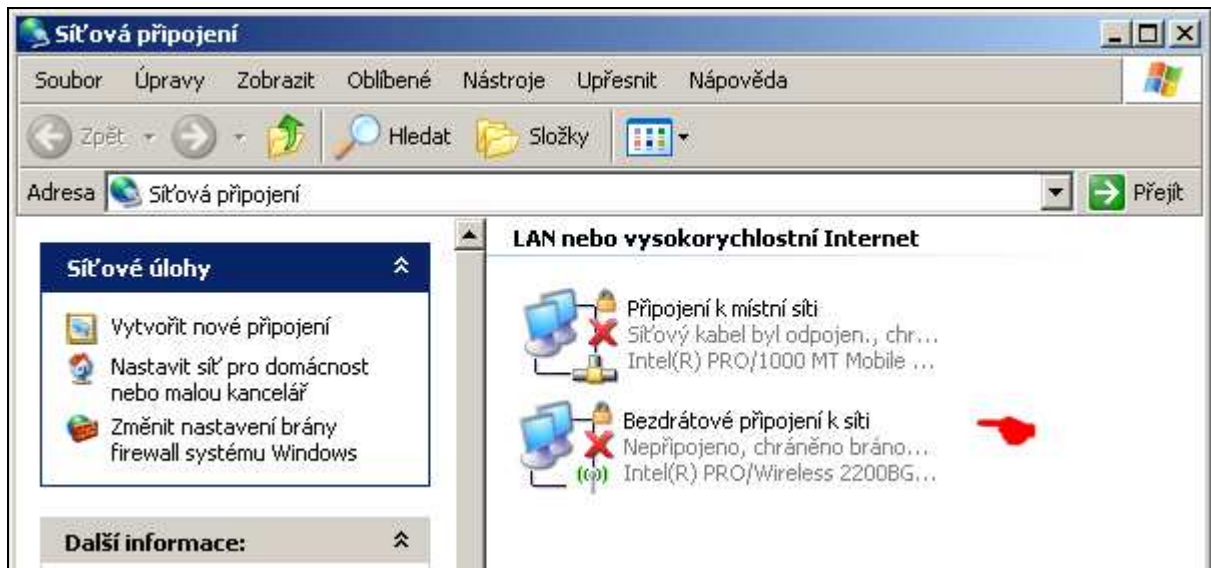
Síťová připojení

Soubor Úpravy Zobrazit Oblíbené Nástroje Upřesnit Nápověda

Zpět Hledat Složky

Adresa Síťová připojení Přejít

Síťové úlohy

Vytvořit nové připojení

Nastavit síť pro domácnost nebo malou kancelář

Změnit nastavení brány firewall systému Windows

Další informace:

LAN nebo vysokorychlostní Internet

Připojení k místní síti
Síťový kabel byl odpojen., chr...
Intel(R) PRO/1000 MT Mobile ...

Bezdrátové připojení k síti
Nepřipojeno, chráněno bráno...
Intel(R) PRO/Wireless 2200BG...